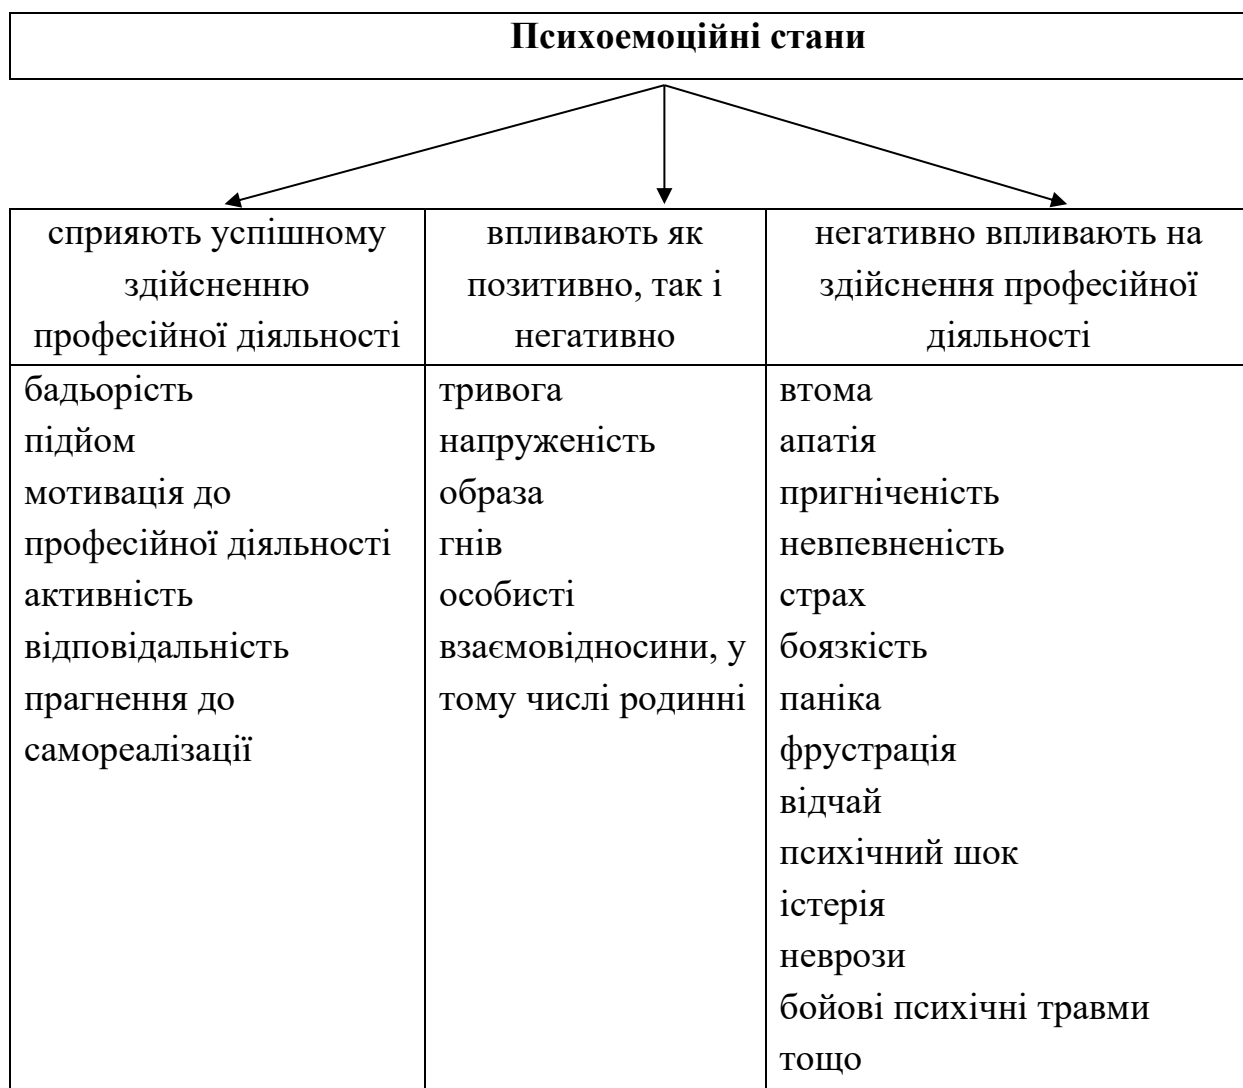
Психоемоційні стани

| сприяють успішному здійсненню професійної діяльності | впливають як позитивно, так і негативно | негативно впливають на здійснення професійної діяльності |
|---|---|---|
| бадьорість<br>підйом<br>мотивація до професійної діяльності<br>активність<br>відповідальність<br>прагнення до самореалізації | тривога<br>напруженість<br>образа<br>гнів<br>особисті взаємовідносини, у тому числі родинні | втома<br>апатія<br>пригніченість<br>невпевненість<br>страх<br>боязкість<br>паніка<br>фрустрація<br>відчай<br>психічний шок<br>істерія<br>неврози<br>бойові психічні травми<br>тощо |